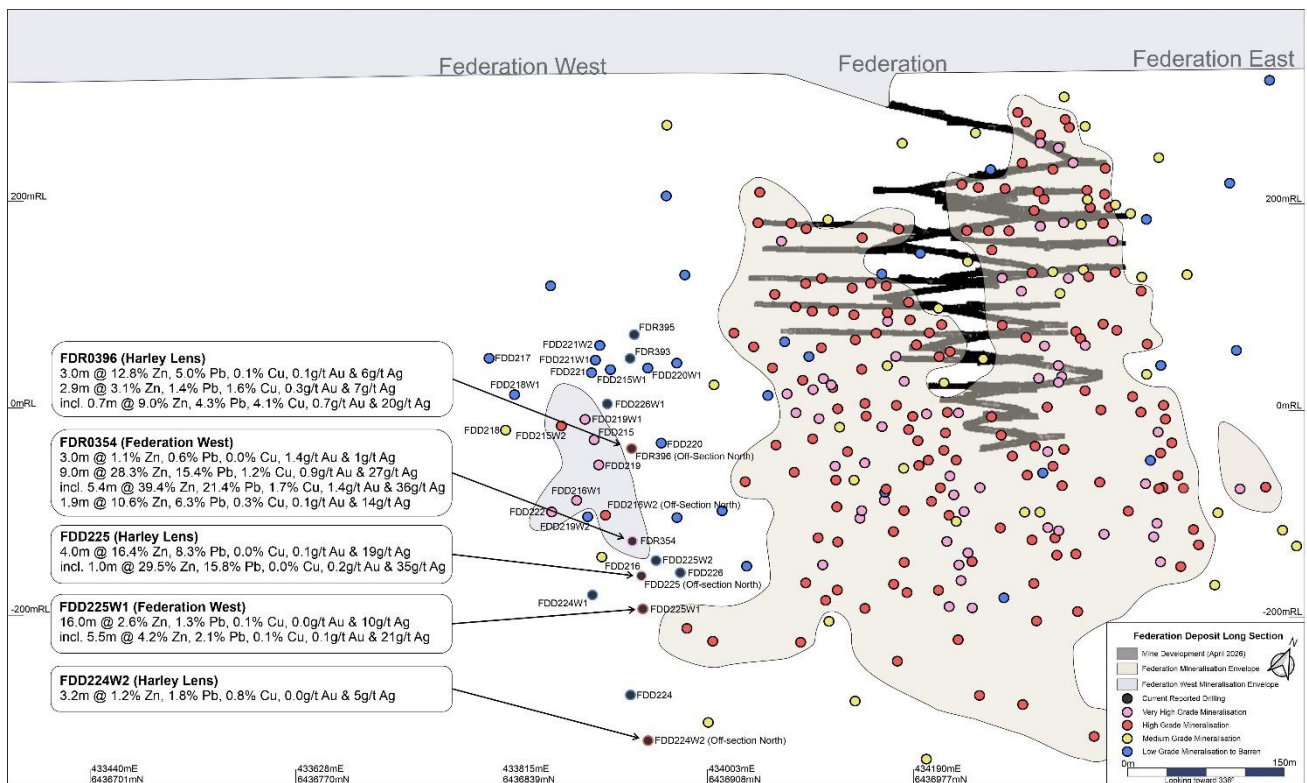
Federation West

Federation

Federation East

200mRL

200mRL

0mRL

0mRL

-200mRL

-200mRL

FDR0396 (Harley Lens)
3.0m @ 12.8% Zn, 5.0% Pb, 0.1% Cu, 0.1g/t Au & 6g/t Ag
2.9m @ 3.1% Zn, 1.4% Pb, 1.6% Cu, 0.3g/t Au & 7g/t Ag
incl. 0.7m @ 9.0% Zn, 4.3% Pb, 4.1% Cu, 0.7g/t Au & 20g/t Ag

FDR0354 (Federation West)
3.0m @ 1.1% Zn, 0.6% Pb, 0.0% Cu, 1.4g/t Au & 1g/t Ag
9.0m @ 28.3% Zn, 15.4% Pb, 1.2% Cu, 0.9g/t Au & 27g/t Ag
incl. 5.4m @ 39.4% Zn, 21.4% Pb, 1.7% Cu, 1.4g/t Au & 36g/t Ag
1.9m @ 10.6% Zn, 6.3% Pb, 0.3% Cu, 0.1g/t Au & 14g/t Ag

FDD225 (Harley Lens)
4.0m @ 16.4% Zn, 8.3% Pb, 0.0% Cu, 0.1g/t Au & 19g/t Ag
incl. 1.0m @ 29.5% Zn, 15.8% Pb, 0.0% Cu, 0.2g/t Au & 35g/t Ag

FDD225W1 (Federation West)
16.0m @ 2.6% Zn, 1.3% Pb, 0.1% Cu, 0.0g/t Au & 10g/t Ag
incl. 5.5m @ 4.2% Zn, 2.1% Pb, 0.1% Cu, 0.1g/t Au & 21g/t Ag

FDD224W2 (Harley Lens)
3.2m @ 1.2% Zn, 1.8% Pb, 0.8% Cu, 0.0g/t Au & 5g/t Ag

FDR395
FDD221W2
FDR393
FDD217
FDD221W1
FDD221
FDD215W1
FDD220W1
FDD218W1
FDD226W1
FDD219W1
FDD218
FDD215W2
FDD215
FDD220
FDR396 (Off-Section North)
FDD219
FDD216W1
FDD216W2 (Off-Section North)
FDD222
FDD219W2
FDR354
FDD225W2
FDD216
FDD226
FDD225 (Off-section North)
FDD224W1
FDD225W1
FDD224
FDD224W2 (Off-section North)

Federation Deposit Long Section
Mine Development (April 2026)
Federation Mineralisation Envelope
Federation West Mineralisation Envelope
Current Reported Drilling
Very High Grade Mineralisation
High Grade Mineralisation
Medium Grade Mineralisation
Low Grade Mineralisation to Barren
N
0m
150m
Looking toward 338°

433440mE
6436701mN
433628mE
6436770mN
433815mE
6436839mN
434003mE
6436908mN
434190mE
6436977mN